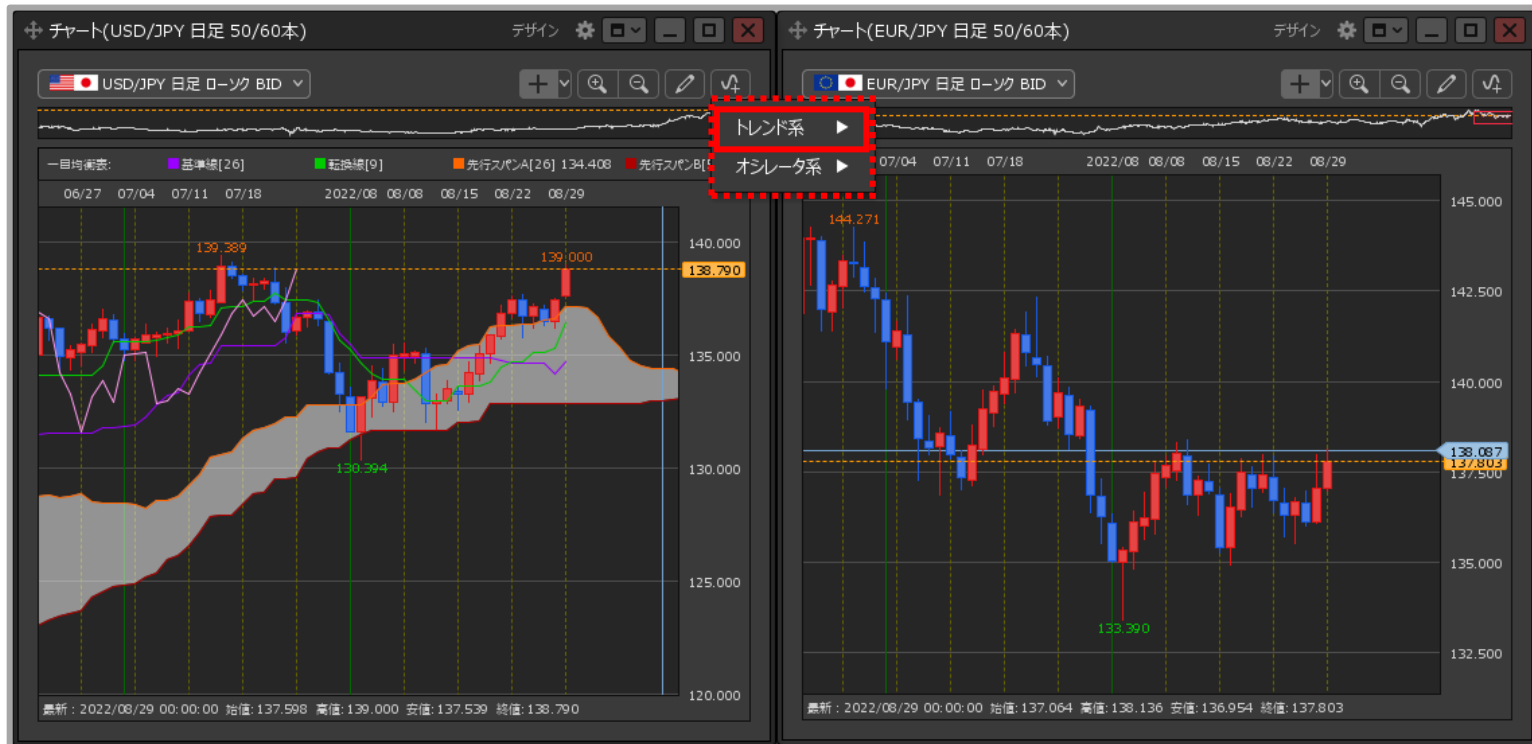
チャート(USD/JPY 日足 50/60本)

デザイン

USD/JPY 日足 ローソク BID

一目均衡表: 基準線[26] 転換線[9] 先行スパンA[26] 134.408 先行スパンB[

06/27 07/04 07/11 07/18 2022/08 08/08 08/15 08/22 08/29

139.389

139.000

130.394

140.000
138.790
135.000
130.000
125.000
120.000

最新：2022/08/29 00:00:00 始値:137.598 高値:139.000 安値:137.539 終値:138.790

トレンド系 ▶

オシレータ系 ▶

チャート(EUR/JPY 日足 50/60本)

デザイン

EUR/JPY 日足 ローソク BID

07/04 07/11 07/18 2022/08 08/08 08/15 08/22 08/29

144.271

133.390

145.000
142.500
140.000
138.087
137.803
137.500
135.000
132.500

最新：2022/08/29 00:00:00 始値:137.064 高値:138.136 安値:136.954 終値:137.803